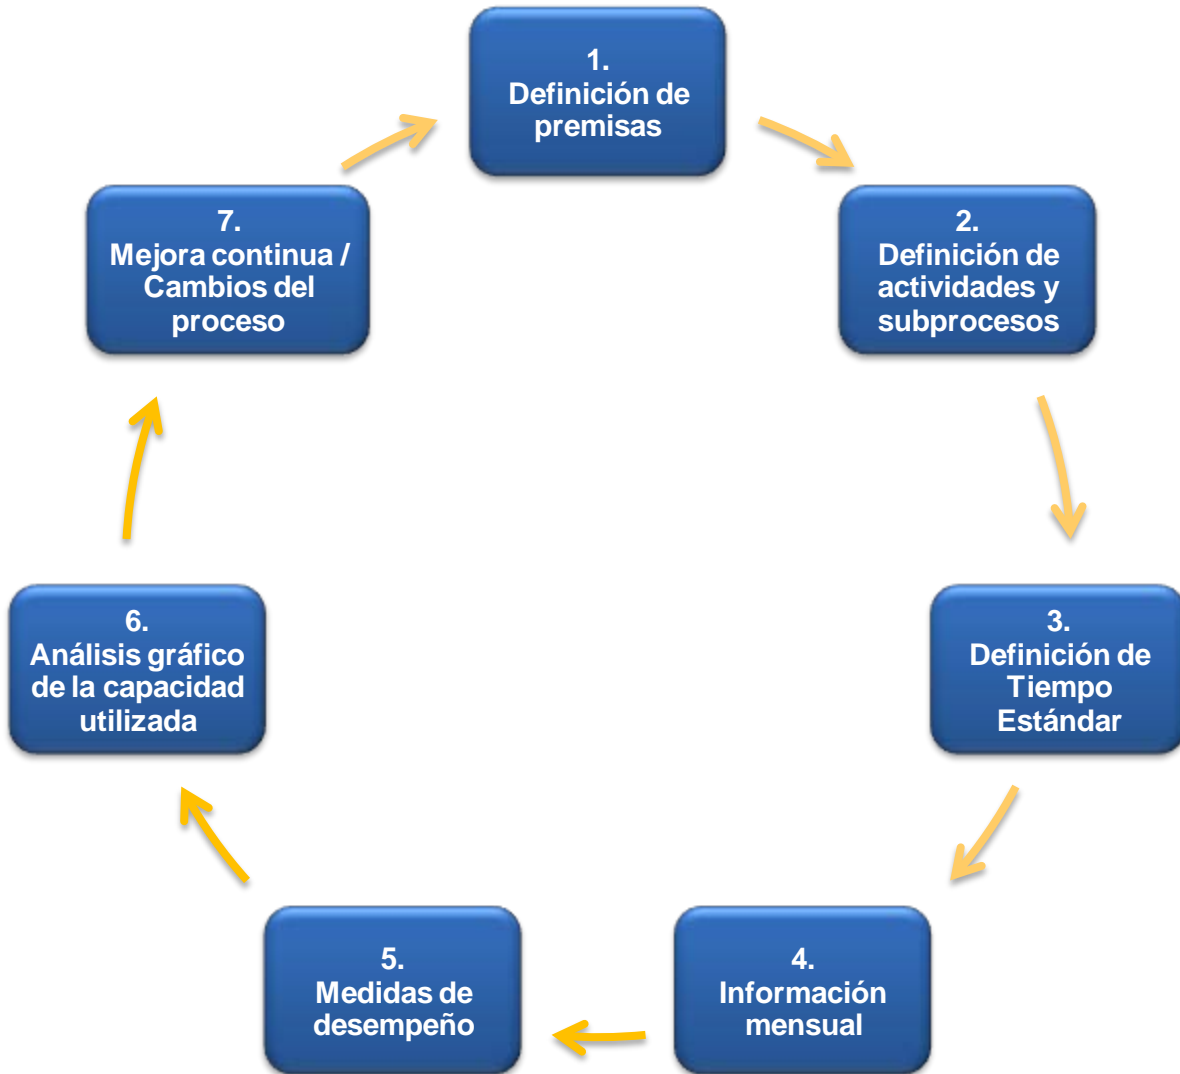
1.
Definición de premisas

2.
Definición de actividades y subprocesos

3.
Definición de Tiempo Estándar

4.
Información mensual

5.
Medidas de desempeño

6.
Análisis gráfico de la capacidad utilizada

7.
Mejora continua / Cambios del proceso